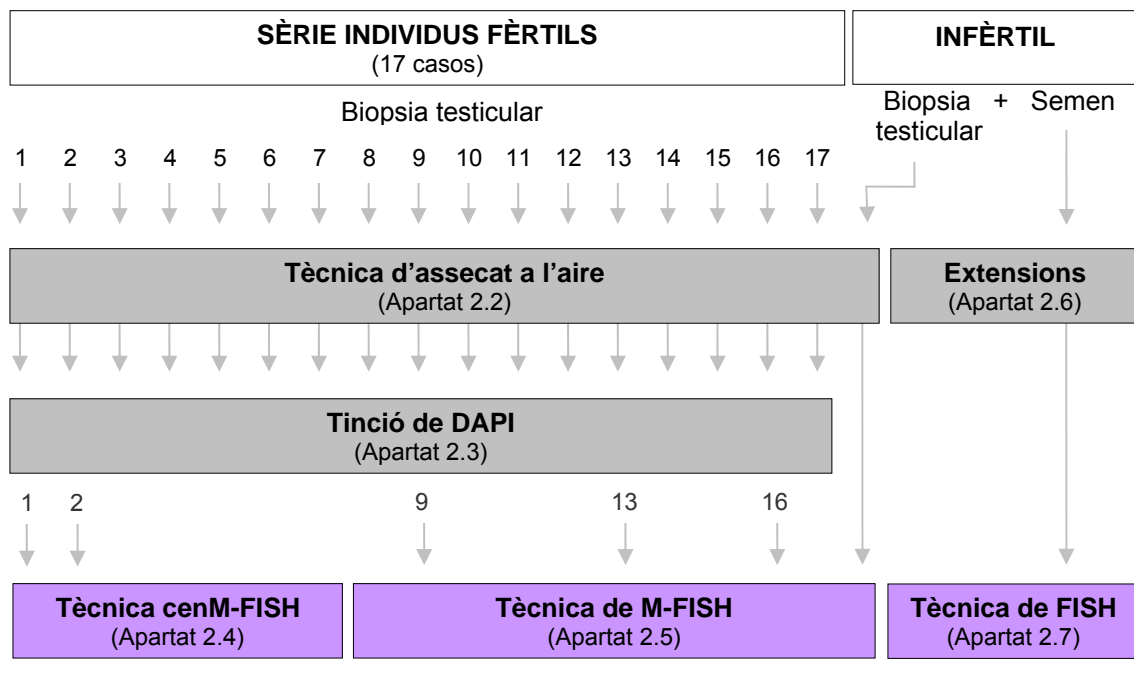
SÈRIE INDIVIDUS FÈRTILS
(17 casos)

INFÈRTIL

Biopsia testicular

Biopsia testicular + Semen

1 2 3 4 5 6 7 8 9 10 11 12 13 14 15 16 17

Tècnica d'assecat a l'aire
(Apartat 2.2)

Extensions
(Apartat 2.6)

Tinció de DAPI
(Apartat 2.3)

1 2 9 13 16

Tècnica cenM-FISH
(Apartat 2.4)

Tècnica de M-FISH
(Apartat 2.5)

Tècnica de FISH
(Apartat 2.7)